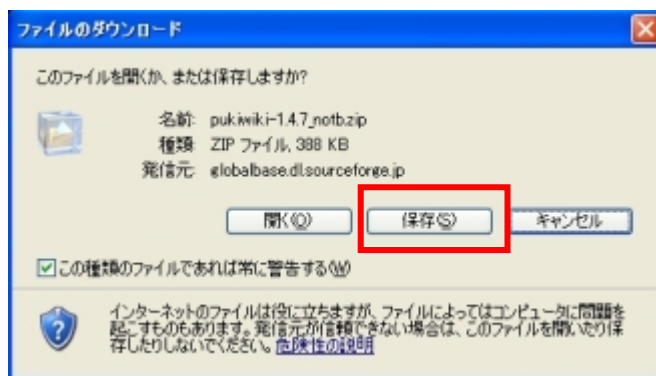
ファイルのダウンロード

このファイルを開くか、または保存しますか?

名前: pukiwiki-1.4.7_notb.zip
種類: ZIP ファイル, 388 KB
発信元: globalbase.dl.sourceforge.jp

開く(O) 保存(S) キャンセル

この種類のファイルであれば常に警告する(W)

インターネットのファイルは役に立ちますが、ファイルによってはコンピュータに問題を起こすものもあります。発信元が信頼できない場合は、このファイルを開いたり保存したりしないでください。危険性の説明